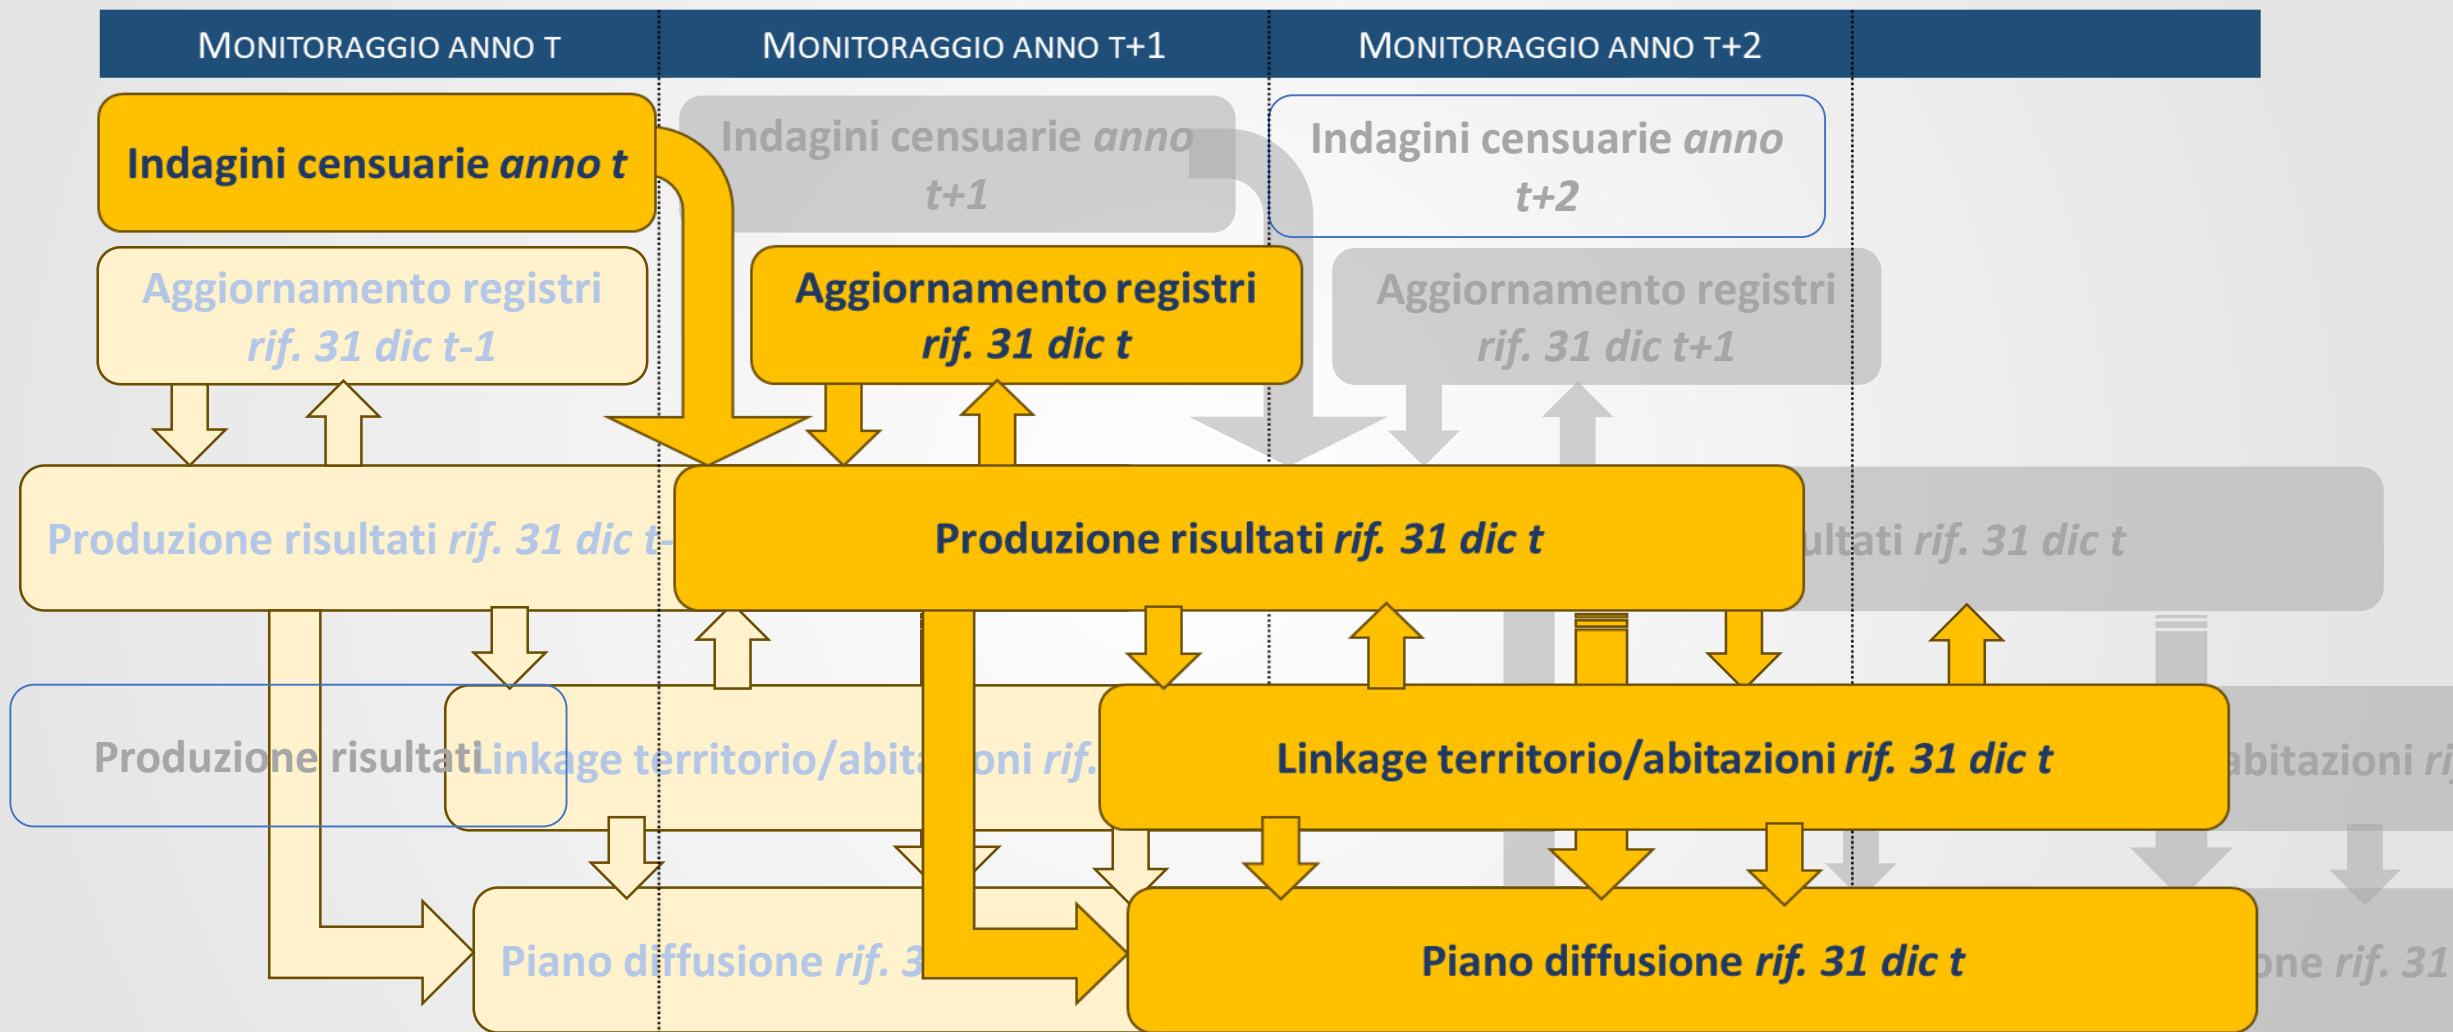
MONITORAGGIO ANNO T

MONITORAGGIO ANNO T+1

MONITORAGGIO ANNO T+2

Indagini censuarie *anno t*

Indagini censuarie *anno t+1*

Indagini censuarie *anno t+2*

Aggiornamento registri *rif. 31 dic t-1*

Aggiornamento registri *rif. 31 dic t*

Aggiornamento registri *rif. 31 dic t+1*

Produzione risultati *rif. 31 dic t-*

Produzione risultati *rif. 31 dic t*

ultati *rif. 31 dic t*

Produzione risultati

Linkage territorio/abita oni *rif.*

Linkage territorio/abitazioni *rif. 31 dic t*

abitazioni *ri*

Piano diffusione *rif. 3*

Piano diffusione *rif. 31 dic t*

one *rif. 31*